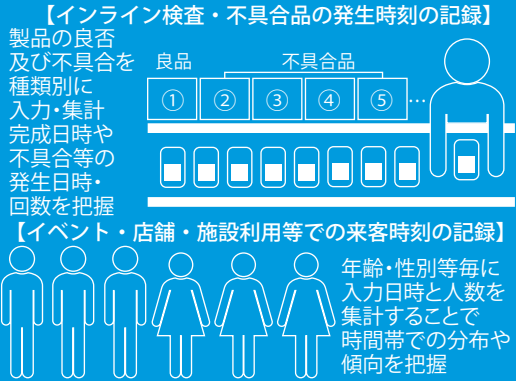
【インライン検査・不具合品の発生時刻の記録】

製品の良否及び不具合を種類別に入力・集計完成日時や不具合等の発生日時・回数を把握

良品

不具合品

①
②
③
④
⑤
…

【イベント・店舗・施設利用等での来客時刻の記録】

年齢・性別等毎に入力日時と人数を集計することで時間帯での分布や傾向を把握